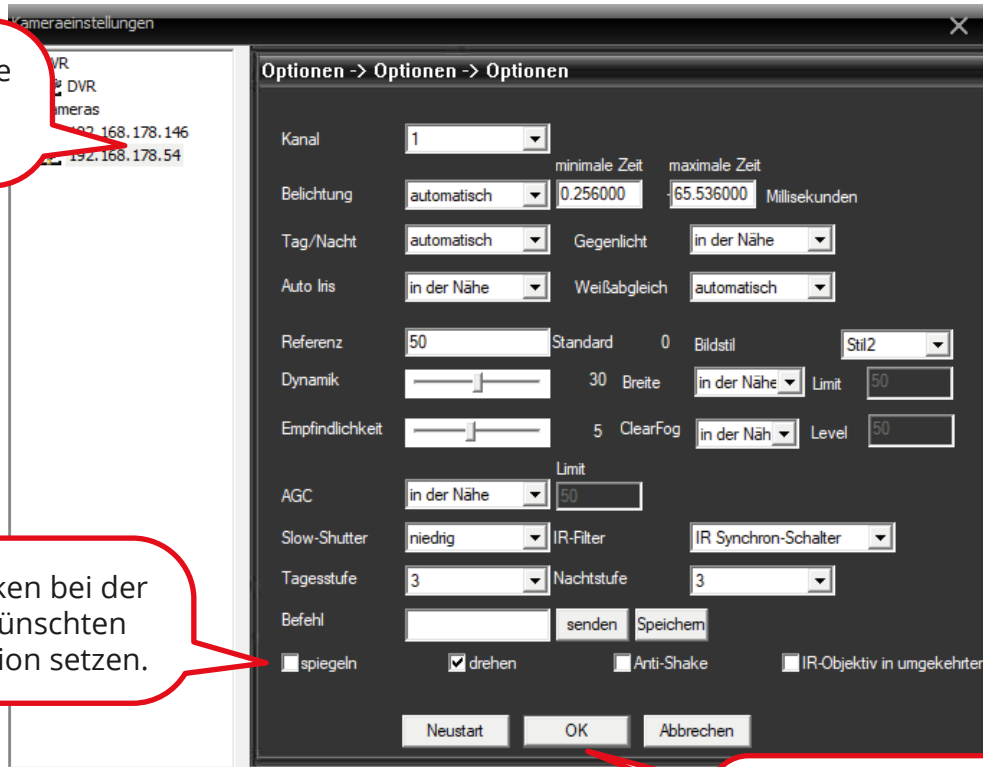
Kameraeinstellungen

e

VR
DVR
meras
192.168.178.146
192.168.178.54

Optionen -> Optionen -> Optionen

Kanal 1

minimale Zeit maximale Zeit

Belichtung automatisch 0.256000 65.536000 Millisekunden

Tag/Nacht automatisch Gegenlicht in der Nähe

Auto Iris in der Nähe Weißabgleich automatisch

Referenz 50 Standard 0 Bildstil Stil2

Dynamik 30 Breite in der Nähe Limit 50

Empfindlichkeit 5 ClearFog in der Näh Level 50

Limit

AGC in der Nähe 50

Slow-Shutter niedrig IR-Filter IR Synchron-Schalter

Tagesstufe 3 Nachtstufe 3

Befehl senden Speichern

spiegeln drehen Anti-Shake IR-Objektiv in umgekehrten

Neustart OK Abbrechen

ken bei der ünschten ion setzen.